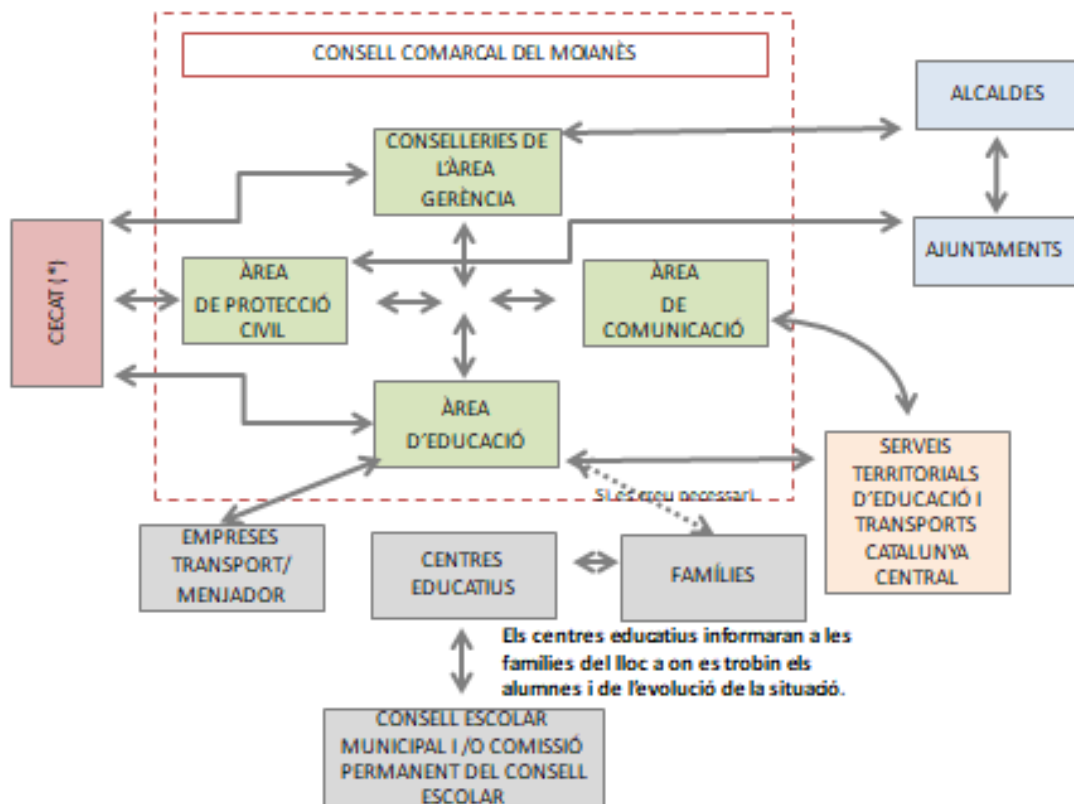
CONSELL COMARCAL DEL MOIANÈS

CONSELLERIES DE L'ÀREA GERÈNCIA

ALCALDES

AJUNTAMENTS

CECAT (*)

ÀREA DE PROTECCIÓ CIVIL

ÀREA DE COMUNICACIÓ

ÀREA D'EDUCACIÓ

Si es veu necessari

SERVEIS TERRITORIALS D'EDUCACIÓ I TRANSPORTS CATALUNYA CENTRAL

EMPRESES TRANSPORT/ MENJADOR

CENTRES EDUCATIUS

FAMÍLIES

Els centres educatius informaran a les famílies del lloc a on es trobin els alumnes i de l'evolució de la situació.

CONSELL ESCOLAR MUNICIPAL I /O COMISSIÓ PERMANENT DEL CONSELL ESCOLAR